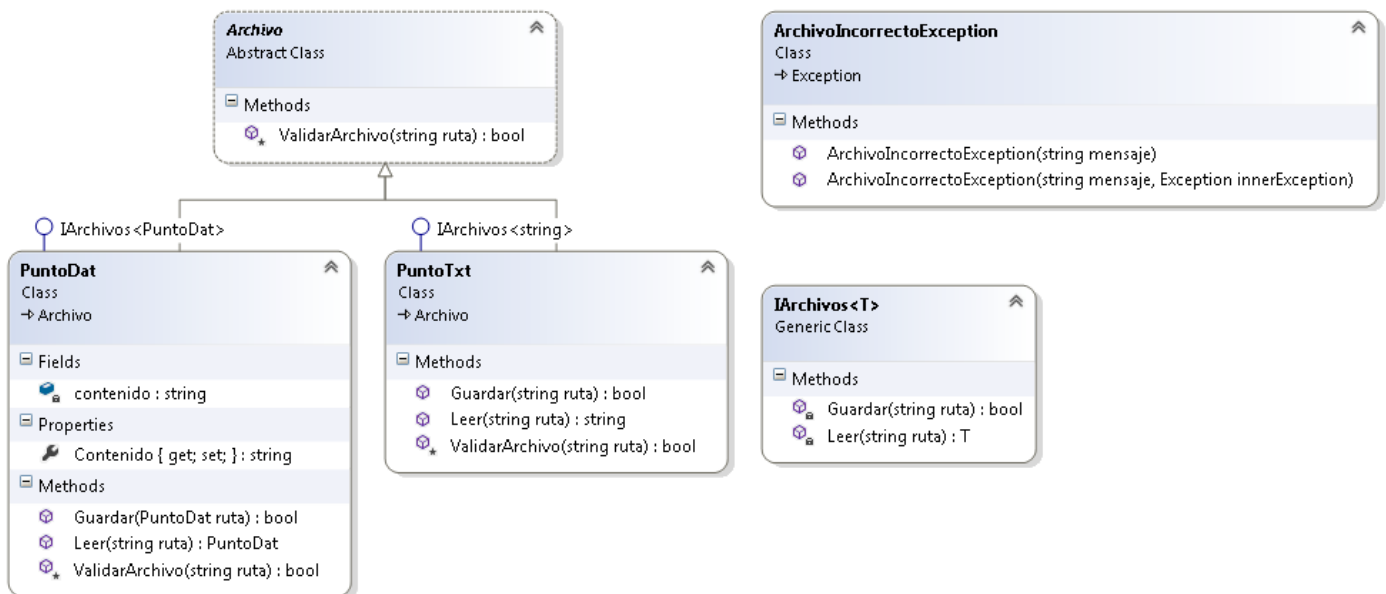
Archivo
Abstract Class

Methods
ValidarArchivo(string ruta) : bool

ArchivoIncorrectoException
Class
→ Exception

Methods
ArchivoIncorrectoException(string mensaje)
ArchivoIncorrectoException(string mensaje, Exception innerException)

IArchivos<PuntoDat>

IArchivos<string>

PuntoDat
Class
→ Archivo

Fields
contenido : string

Properties
Contenido { get; set; } : string

Methods
Guardar(PuntoDat ruta) : bool
Leer(string ruta) : PuntoDat
ValidarArchivo(string ruta) : bool

PuntoTxt
Class
→ Archivo

Methods
Guardar(string ruta) : bool
Leer(string ruta) : string
ValidarArchivo(string ruta) : bool

IArchivos<T>
Generic Class

Methods
Guardar(string ruta) : bool
Leer(string ruta) : T